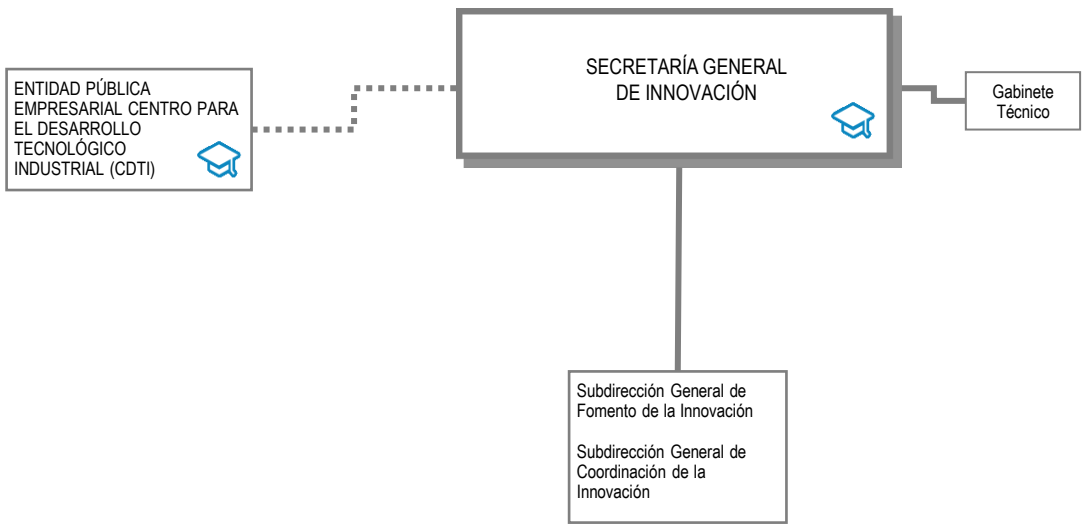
ENTIDAD PÚBLICA EMPRESARIAL CENTRO PARA EL DESARROLLO TECNOLÓGICO INDUSTRIAL (CDTI)

SECRETARÍA GENERAL DE INNOVACIÓN

Gabinete Técnico

Subdirección General de Fomento de la Innovación

Subdirección General de Coordinación de la Innovación